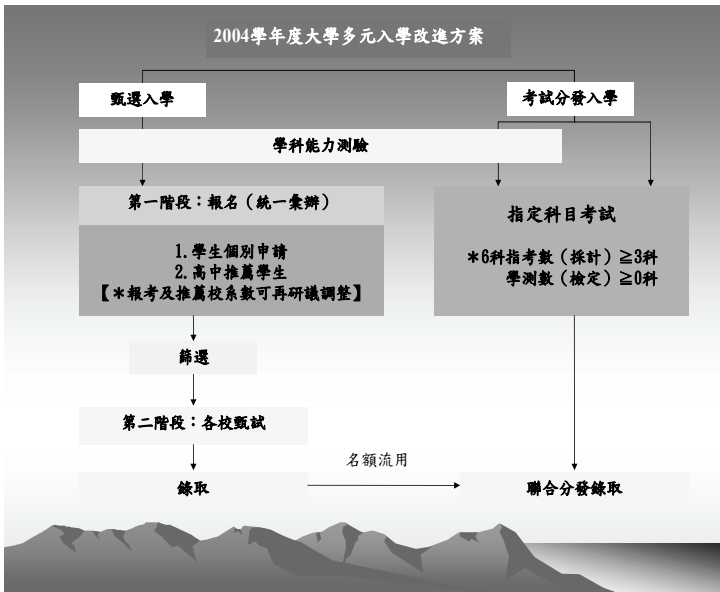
2004學年度大學多元入學改進方案

甄選入學

考試分發入學

學科能力測驗

第一階段：報名（統一彙辦）

1.學生個別申請
2.高中推薦學生
【＊報考及推薦校系數可再研議調整】

指定科目考試

＊6科指考數（採計）≧3科
學測數（檢定）≧0科

篩選

第二階段：各校甄試

名額流用

錄取

聯合分發錄取